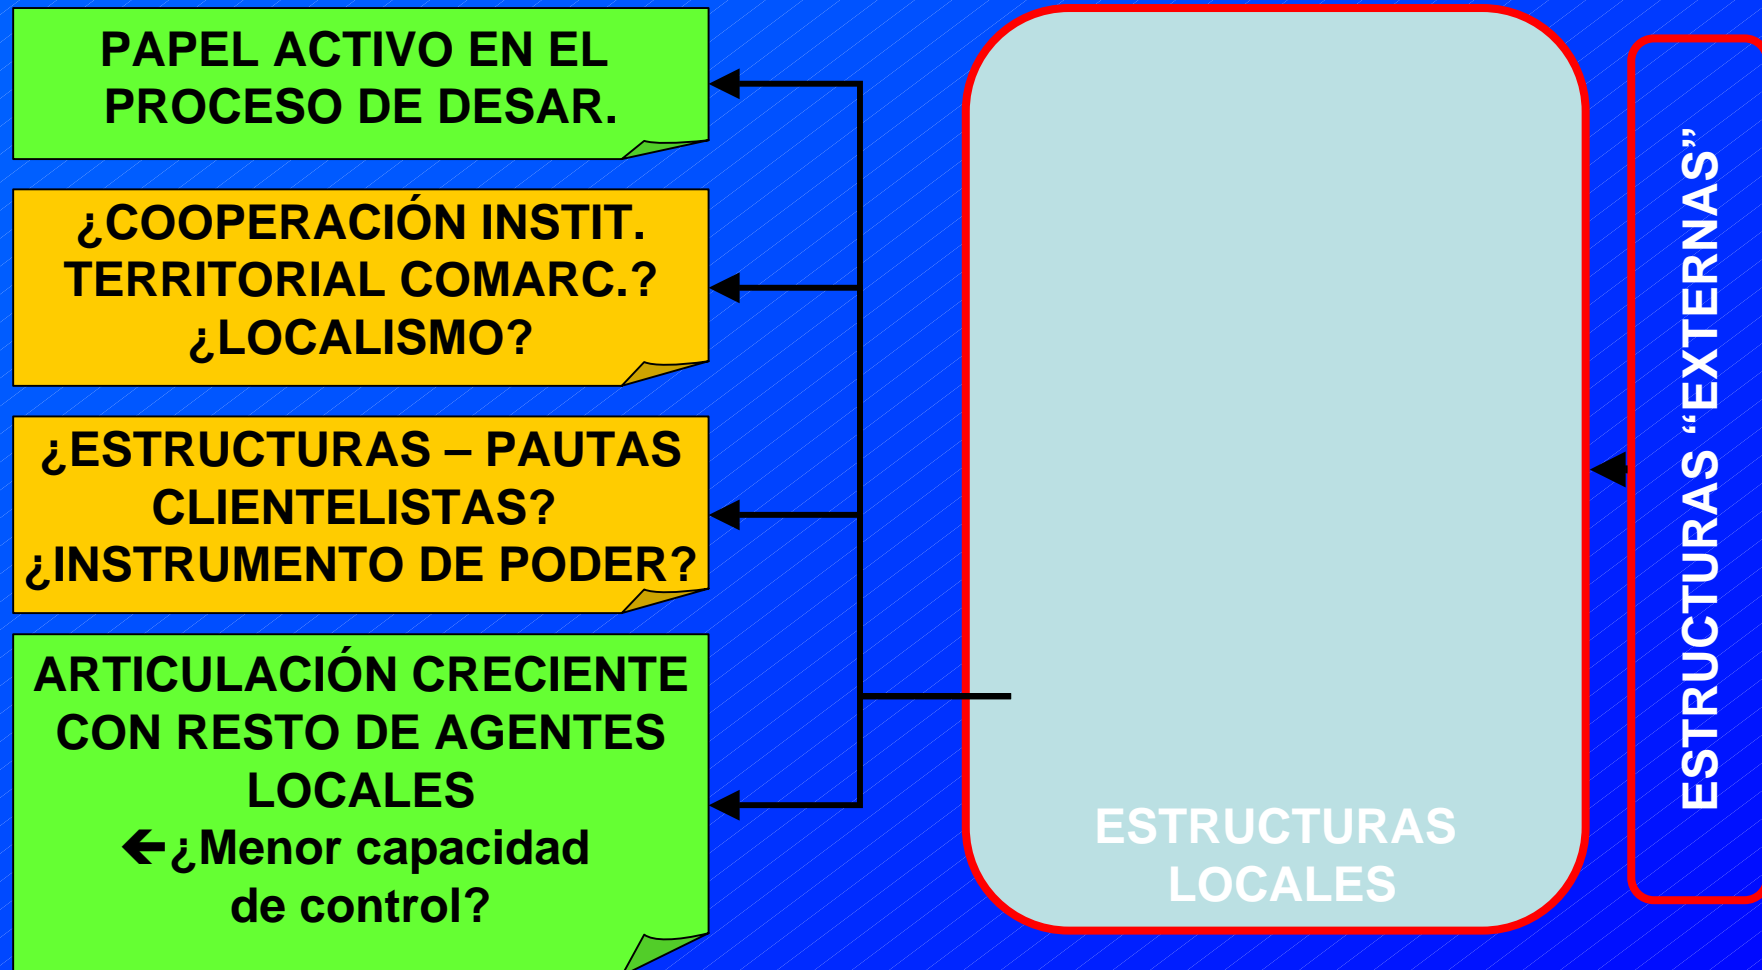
PAPEL ACTIVO EN EL PROCESO DE DESAR.

¿COOPERACIÓN INSTIT. TERRITORIAL COMARC.? ¿LOCALISMO?

¿ESTRUCTURAS – PAUTAS CLIENTELISTAS? ¿INSTRUMENTO DE PODER?

ARTICULACIÓN CRECIENTE CON RESTO DE AGENTES LOCALES
← ¿Menor capacidad de control?

ESTRUCTURAS LOCALES

ESTRUCTURAS “EXTERNAS”